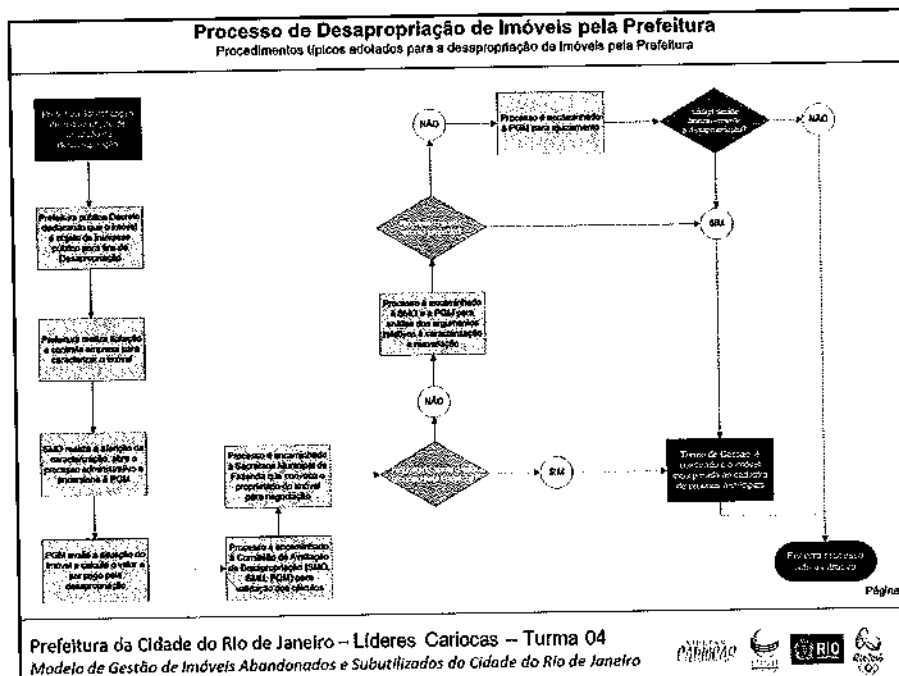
Processo de Desapropriação de Imóveis pela Prefeitura
Procedimentos típicos adotados para a desapropriação de imóveis pela Prefeitura

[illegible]

Prefeitura publica Decreto declarando que o imóvel é objeto de interesse público para fins de Desapropriação

Prefeitura realiza licitação e contrata empresa para caracterizar o imóvel

SMO realiza a licitação da caracterização, abre o processo administrativo e encaminha à PGM

PGM avalia a situação do imóvel e calcula o valor a ser pago pela desapropriação

Processo é encaminhado à Comissão de Avaliação de Desapropriação (SMO, SMU, PGM) para validação dos cálculos

Processo é encaminhado à Secretaria Municipal de Fazenda que convoca o proprietário do imóvel para negociação

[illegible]

SIM

NÃO

Processo é encaminhado à SMO e à PGM para análise dos argumentos relativos à caracterização e reavaliação

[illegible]

NÃO

Processo é encaminhado à PGM para ajuizamento

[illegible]

NÃO

SIM

Termo de Cessão: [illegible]

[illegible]

Página

Prefeitura da Cidade do Rio de Janeiro – Líderes Cariocas – Turma 04
Modelo de Gestão de Imóveis Abandonados e Subutilizados da Cidade do Rio de Janeiro

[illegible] RIO